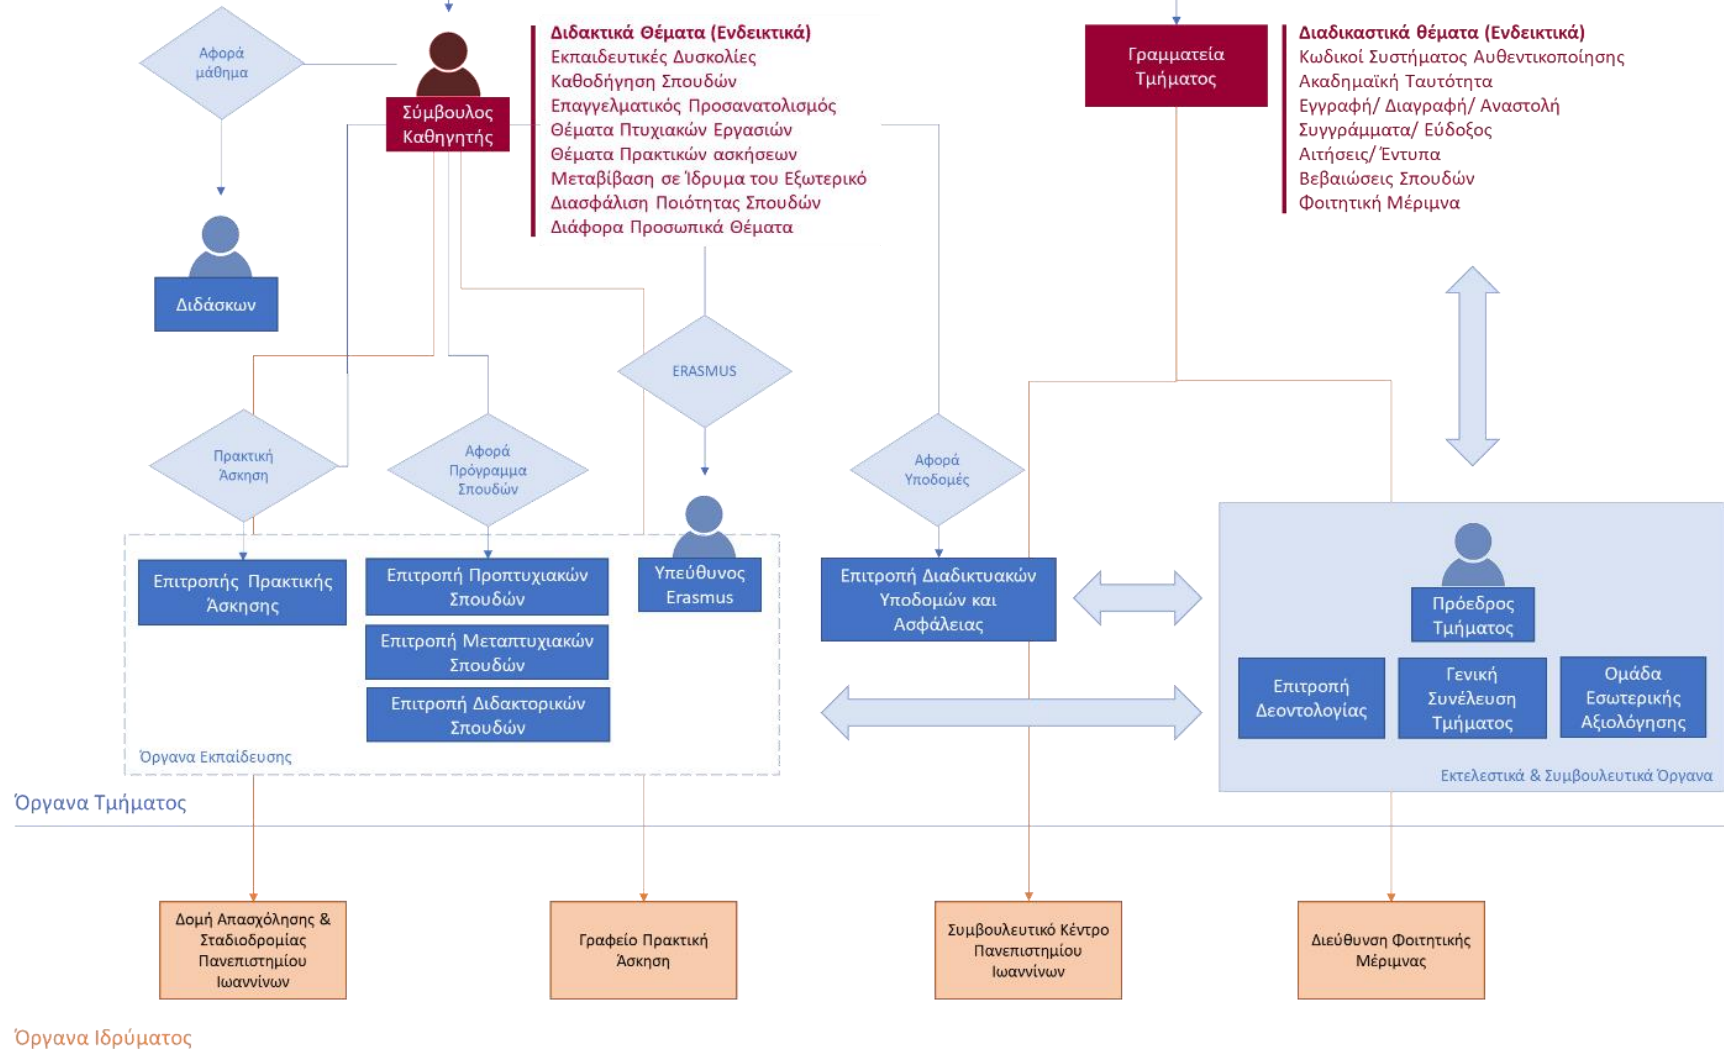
Αφορά μάθημα

Σύμβουλος Καθηγητής

Διδακτικά Θέματα (Ενδεικτικά)
Εκπαιδευτικές Δυσκολίες
Καθοδήγηση Σπουδών
Επαγγελματικός Προσανατολισμός
Θέματα Πτυχιακών Εργασιών
Θέματα Πρακτικών ασκήσεων
Μεταβίβαση σε Ίδρυμα του Εξωτερικό
Διασφάλιση Ποιότητας Σπουδών
Διάφορα Προσωπικά Θέματα

Γραμματεία Τμήματος

Διαδικαστικά θέματα (Ενδεικτικά)
Κωδικοί Συστήματος Αυθεντικοποίησης
Ακαδημαϊκή Ταυτότητα
Εγγραφή/ Διαγραφή/ Αναστολή
Συγγράμματα/ Εύδοξος
Αιτήσεις/ Έντυπα
Βεβαιώσεις Σπουδών
Φοιτητική Μέριμνα

Διδάσκων

ERASMUS

Πρακτική Άσκηση

Αφορά Πρόγραμμα Σπουδών

Αφορά Υποδομές

Επιτροπής Πρακτικής Άσκησης

Επιτροπή Προπτυχιακών Σπουδών

Επιτροπή Μεταπτυχιακών Σπουδών

Επιτροπή Διδακτορικών Σπουδών

Υπεύθυνος Erasmus

Όργανα Εκπαίδευσης

Επιτροπή Διαδικτυακών Υποδομών και Ασφάλειας

Πρόεδρος Τμήματος

Επιτροπή Δεοντολογίας

Γενική Συνέλευση Τμήματος

Ομάδα Εσωτερικής Αξιολόγησης

Εκτελεστικά & Συμβουλευτικά Όργανα

Όργανα Τμήματος

Δομή Απασχόλησης & Σταδιοδρομίας Πανεπιστημίου Ιωαννίνων

Γραφείο Πρακτική Άσκηση

Συμβουλευτικό Κέντρο Πανεπιστημίου Ιωαννίνων

Διεύθυνση Φοιτητικής Μέριμνας

Όργανα Ιδρύματος